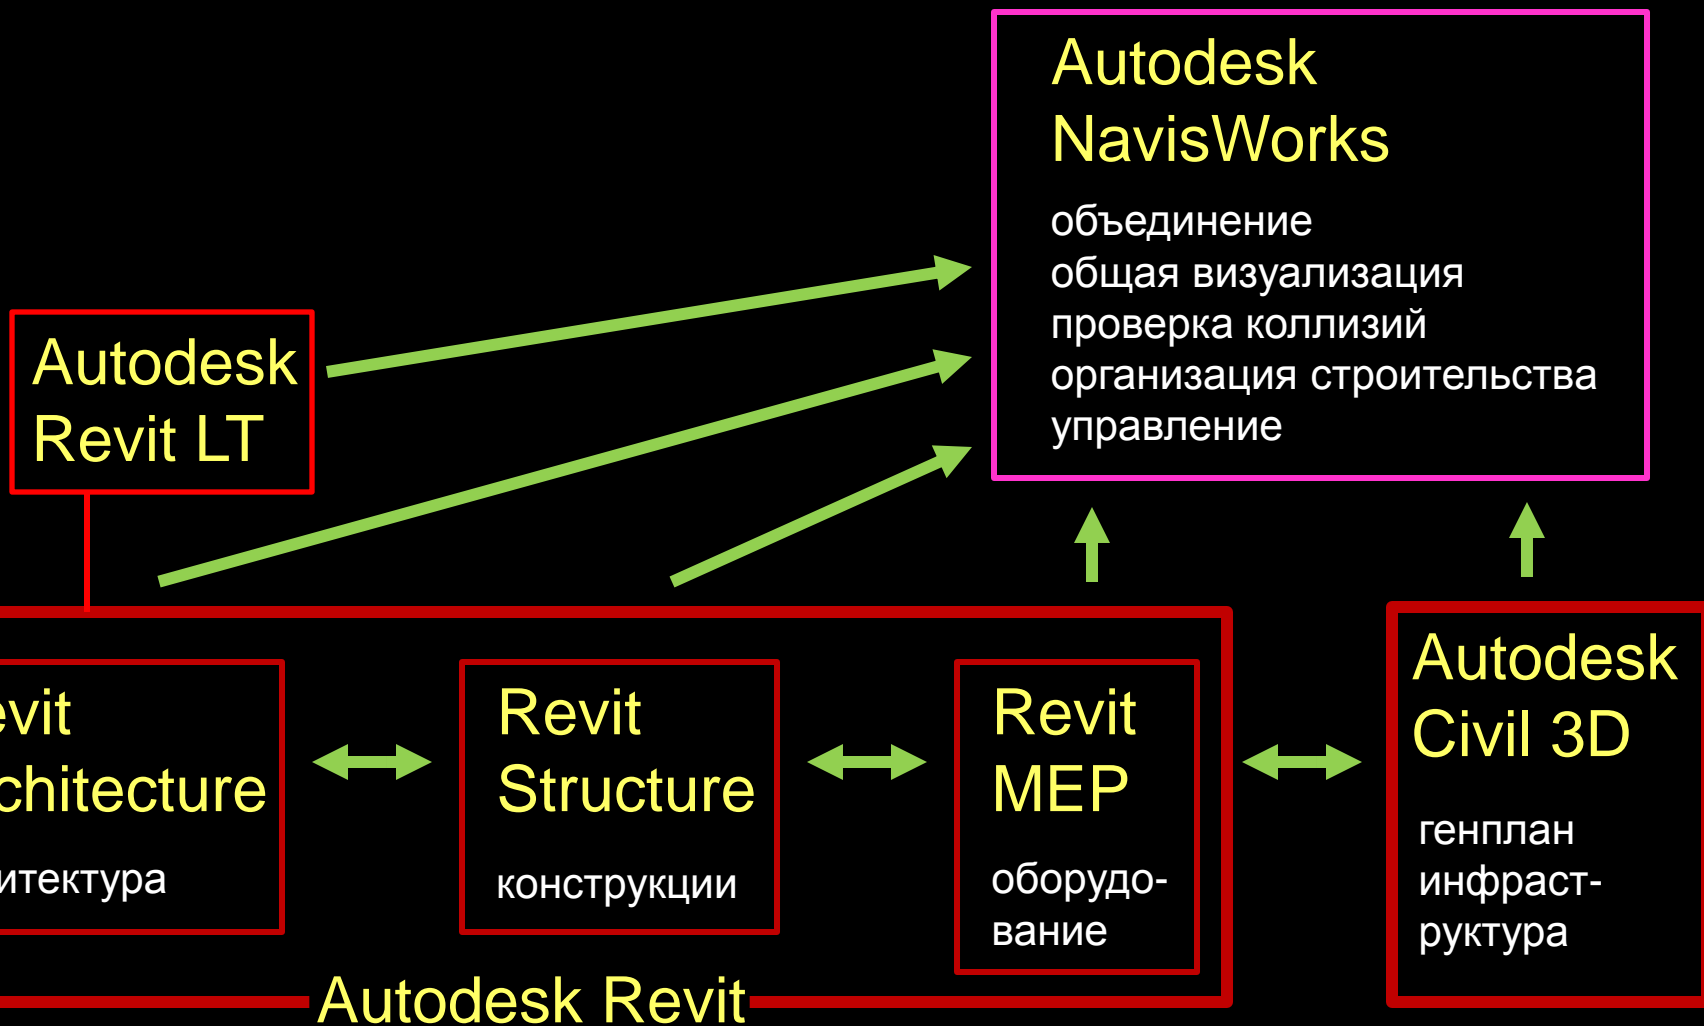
Autodesk NavisWorks

объединение
общая визуализация
проверка коллизий
организация строительства
управление

Autodesk Revit LT

evit
chitecture
итектура

Revit Structure

конструкции

Revit MEP

оборудование

Autodesk Civil 3D

генплан
инфраструктура

Autodesk Revit